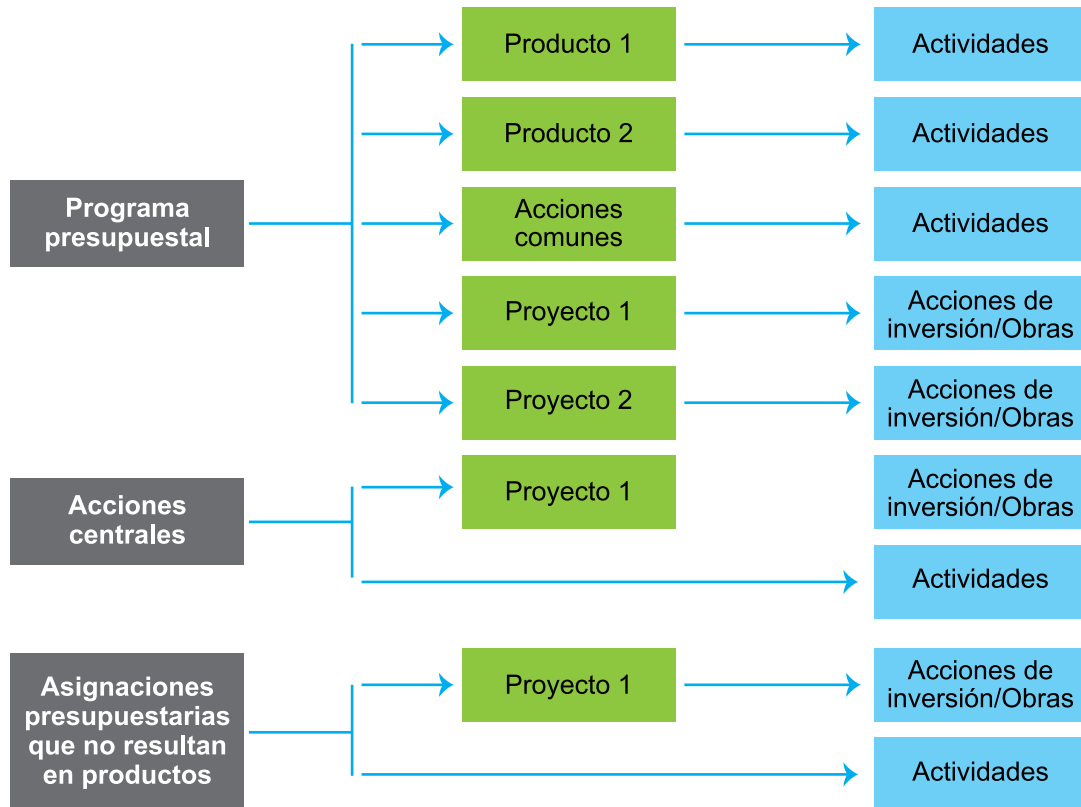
Programa presupuestal

Producto 1
Actividades

Producto 2
Actividades

Acciones comunes
Actividades

Proyecto 1
Acciones de inversión/Obras

Proyecto 2
Acciones de inversión/Obras

Acciones centrales

Proyecto 1
Acciones de inversión/Obras

Actividades

Asignaciones presupuestarias que no resultan en productos

Proyecto 1
Acciones de inversión/Obras

Actividades